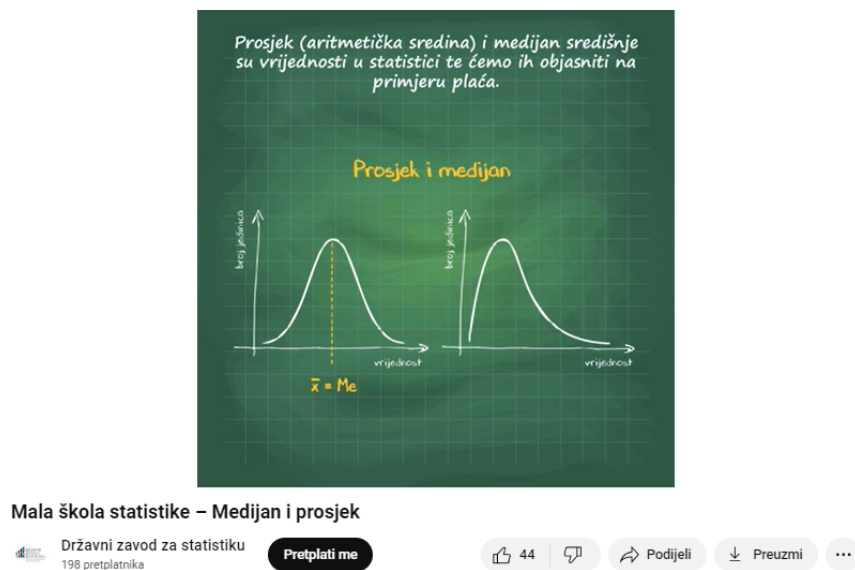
Prosjek (aritmetička sredina) i medijan središnje su vrijednosti u statistici te ćemo ih objasniti na primjeru plaća.

Prosjek i medijan

broj jedinica

vrijednost

$\bar{x}$ = Me

broj jedinica

vrijednost

Mala škola statistike – Medijan i prosjek

Državni zavod za statistiku
198 pretplatnika

Pretplati me

44

Podijeli

Preuzmi

...